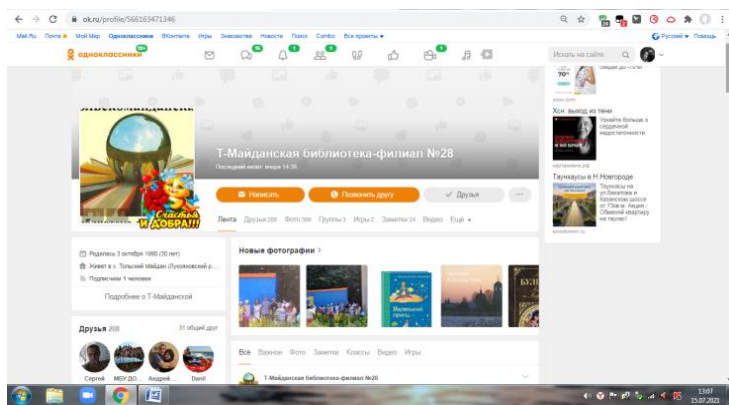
ok.ru/profile/566163471346

Mail.Ru Почта Мой Мир Одноклассники ВКонтакте Игры Знакомства Новости Поиск Combo Все проекты

Русский Помощь

одноклассники

Искать на сайте

70%

Хсн: выход из тени

Узнайте больше о сердечной недостаточности

Таунхаусы в Н.Новгороде

Таунхаусы на ул.Бекетова и Казанском шоссе от 75млн. Акция - Обменяй квартиру на таунх!

Т-Майданская библиотека-филиал №28

Последний визит: вчера 14:35

Счастья и ДОБРА!!!

Написать

Пополнить другу

Друзья

Лента Друзья 208 Фото 599 Группы 3 Игры 2 Заметки 24 Видео Ещё

Родилась 3 октября 1990 (30 лет)

Живет в с. Тольский Майдан (Лукояновский р...

Подписчики 1 человек

Подробнее о Т-Майданской

Новые фотографии

Друзья 208

31 общий друг

Сергей МБУ ДО... Андрей... Danil

Все Важное Фото Заметки Классы Видео Игры

Т-Майданская библиотека-филиал №28

13:07
15.07.2021